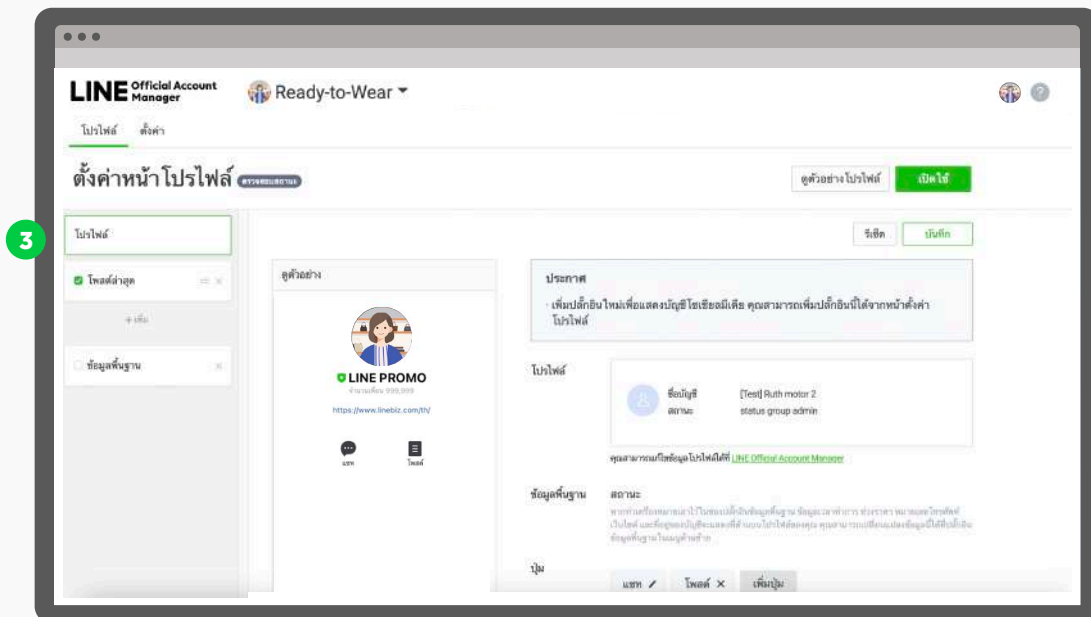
LINE Official Account Manager

Ready-to-Wear

โปรไฟล์ ตั้งค่า

ตั้งค่าหน้าโปรไฟล์ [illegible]

ดูตัวอย่างโปรไฟล์ เปิดใช้

3

โปรไฟล์

โพสต์ล่าสุด

+ เพิ่ม

ข้อมูลพื้นฐาน

รีเซ็ต บันทึก

ดูตัวอย่าง

LINE PROMO

จำนวนเพื่อน 999,999

https://www.linebiz.com/th/

แชท โพสต์

ประกาศ

เพิ่มปลั๊กอินใหม่เพื่อแสดงบัญชีโซเชียลมีเดีย คุณสามารถเพิ่มปลั๊กอินนี้ได้จากหน้าตั้งค่าโปรไฟล์

โปรไฟล์

ชื่อบัญชี [Test] Ruth motor 2

สถานะ status group admin

คุณสามารถแก้ไขข้อมูลโปรไฟล์ได้ที่ LINE Official Account Manager

ข้อมูลพื้นฐาน

สถานะ

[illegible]

ปุ่ม

แชท โพสต์ เพิ่มปุ่ม